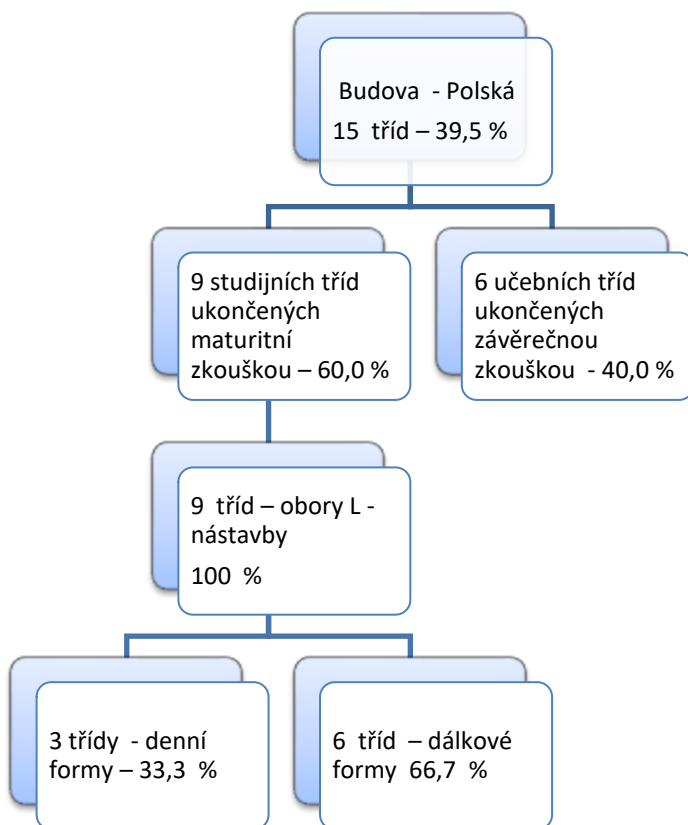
Budova - Polská
15 tříd – 39,5 %

9 studijních tříd ukončených maturitní zkouškou – 60,0 %

6 učebních tříd ukončených závěrečnou zkouškou - 40,0 %

9 tříd – obory L - nástavby
100 %

3 třídy - denní formy – 33,3 %

6 tříd – dálkové formy 66,7 %